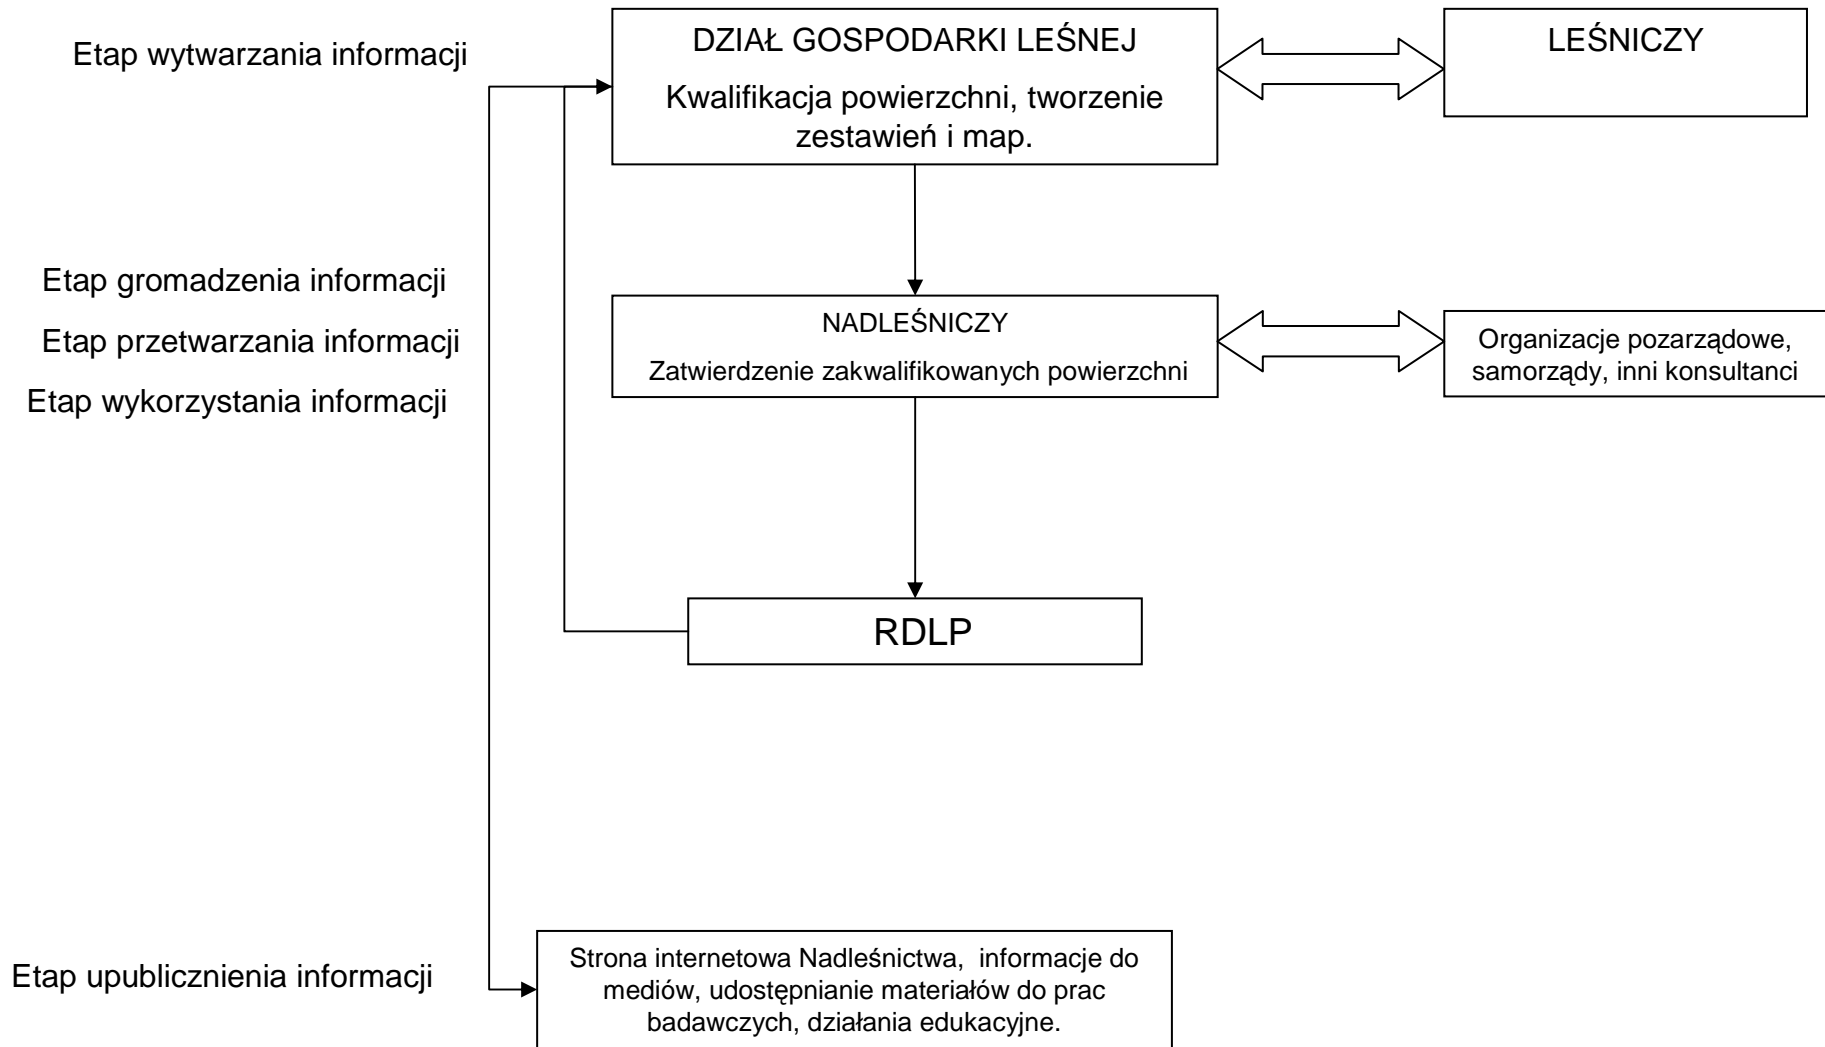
Etap wytwarzania informacji

DZIAŁ GOSPODARKI LEŚNEJ

Kwalifikacja powierzchni, tworzenie zestawień i map.

LEŚNICZY

Etap gromadzenia informacji

Etap przetwarzania informacji

Etap wykorzystania informacji

NADLEŚNICZY

Zatwierdzenie zakwalifikowanych powierzchni

Organizacje pozarządowe, samorządy, inni konsultanci

RDLP

Etap upublicznienia informacji

Strona internetowa Nadleśnictwa, informacje do mediów, udostępnianie materiałów do prac badawczych, działania edukacyjne.